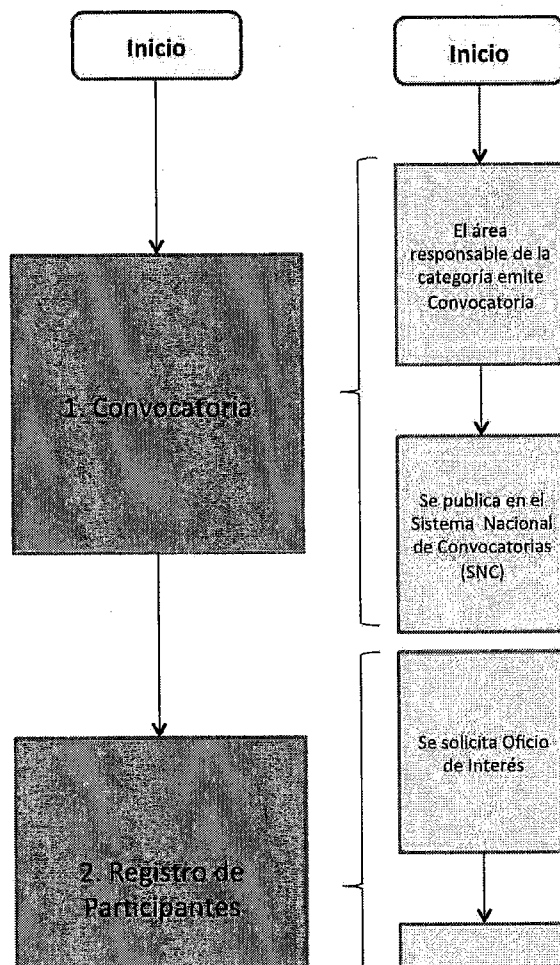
Inicio

1. Convocatoria

2. Registro de Participantes

Inicio

El área responsable de la categoría emite Convocatoria

Se publica en el Sistema Nacional de Convocatorias (SNC)

Se solicita Oficio de Interés